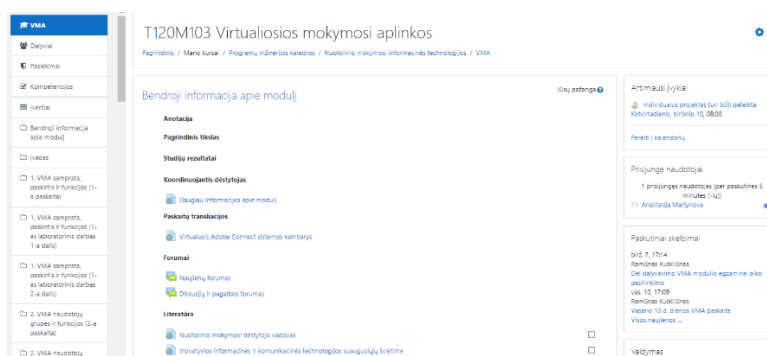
VMA
Dalyviai
Pasiekimai
Kompetencijos
Įverčiai
Bendroji informacija apie modulį
Įvadas
1. VMA samprata, paskirtis ir funkcijos (1-a paskaita)
1. VMA samprata, paskirtis ir funkcijos (1-as laboratorinis darbas 1-a dalis)
1. VMA samprata, paskirtis ir funkcijos (1-as laboratorinis darbas 2-a dalis)
2. VMA naudotojų grupės ir funkcijos (2-a paskaita)
2. VMA naudotojų

T120M103 Virtualiosios mokymosi aplinkos

Pagrindinis / Mano kursai / Programų inžinerijos katedros / Nuotolinio mokymosi informacinės technologijos / VMA

Bendroji informacija apie modulį

Jūsų pažanga

Anotacija

Pagrindinis tikslas

Studijų rezultatai

Koordinuojantis dėstytojas

Daugiau informacijos apie modulį

Paskaitų transliacijos

Virtualusis Adobe Connect sistemos kambarys

Forumai

Naujienų forumas

Diskusijų ir pagalbos forumas

Literatūra

Nuotolinio mokymosi dėstytojo vadovas

Inovatyvios informacinės ir komunikacinės technologijos suaugusiųjų švietime

Artimiausi įvykiai

Individualus projektas turi būti pateikta
Ketvirtadienis, birželio 10, 08:00

Pereiti į kalendorių

Prisijungę naudotojai

1 prisijungęs naudotojas (per paskutines 5 minutes (-ių))

Anastasija Martynova

Paskutiniai skelbimai

birž. 7, 17:14
Ramūnas Kubiliūnas
Dėl dalyvavimo VMA modulio egzamine laiko pasirinkimo
vas. 10, 17:09
Ramūnas Kubiliūnas
Vasario 10 d. dienos VMA paskaita
Visos naujienos ...

Valdymas